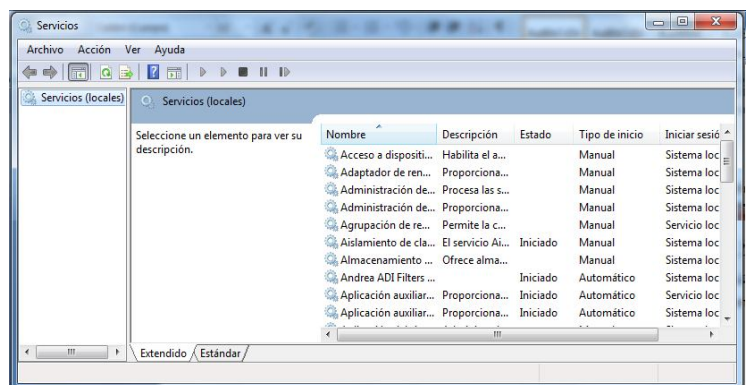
Servicios

Archivo Acción Ver Ayuda

Servicios (locales)

Servicios (locales)

Seleccione un elemento para ver su descripción.

| Nombre | Descripción | Estado | Tipo de inicio | Iniciar sesió |
|---|---|---|---|---|
| Acceso a dispositi... | Habilita el a... | | Manual | Sistema loc |
| Adaptador de ren... | Proporciona... | | Manual | Sistema loc |
| Administración de... | Procesa las s... | | Manual | Sistema loc |
| Administración de... | Proporciona... | | Manual | Sistema loc |
| Agrupación de re... | Permite la c... | | Manual | Servicio loc |
| Aislamiento de cla... | El servicio Ai... | Iniciado | Manual | Sistema loc |
| Almacenamiento ... | Ofrece alma... | | Manual | Sistema loc |
| Andrea ADI Filters ... | | Iniciado | Automático | Sistema loc |
| Aplicación auxiliar... | Proporciona... | Iniciado | Automático | Servicio loc |
| Aplicación auxiliar... | Proporciona... | Iniciado | Automático | Sistema loc |

Extendido Estándar